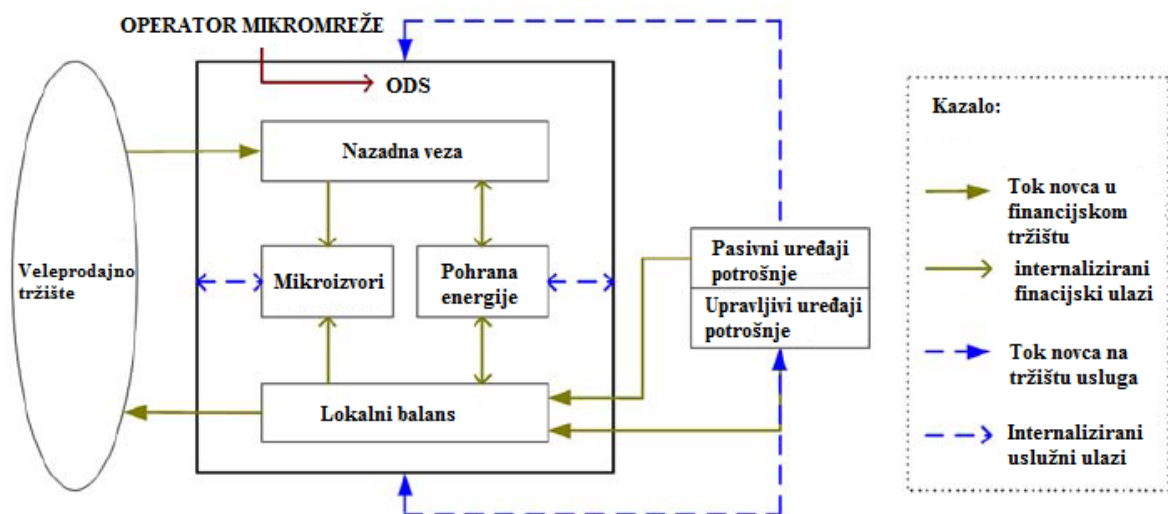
OPERATOR MIKROMREŽE

ODS

Nazadna veza

Veleprodajno tržište

Mikroizvori

Pohrana energije

Lokalni balans

Pasivni uređaji potrošnje

Upravljivi uređaji potrošnje

Kazalo:

Tok novca u financijskom tržištu

internalizirani finacijski ulazi

Tok novca na tržištu usluga

Internalizirani uslužni ulazi